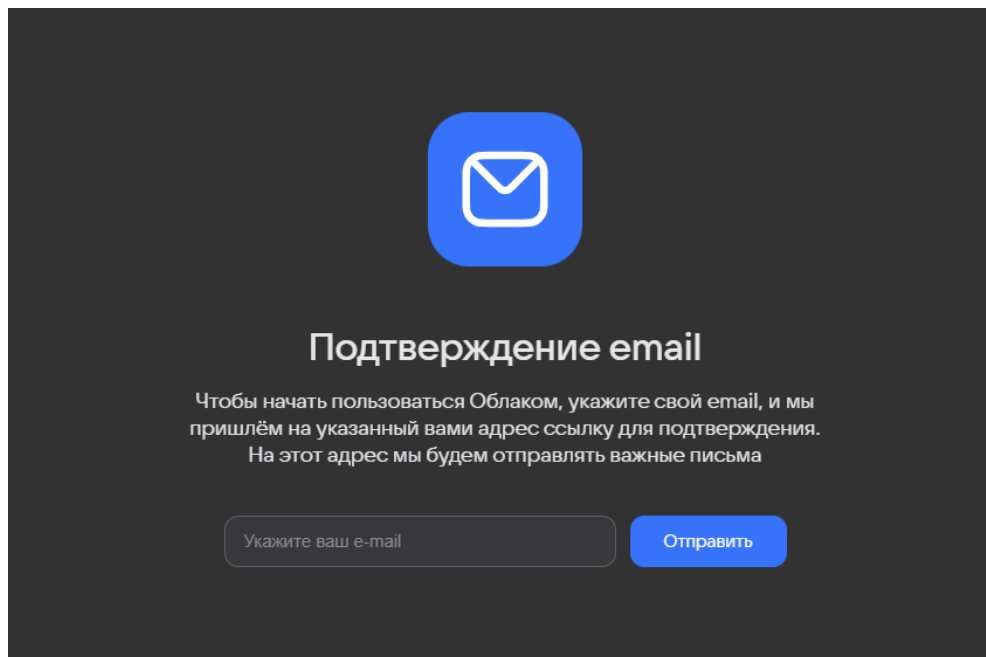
Подтверждение email

Чтобы начать пользоваться Облаком, укажите свой email, и мы пришлём на указанный вами адрес ссылку для подтверждения. На этот адрес мы будем отправлять важные письма

Укажите ваш e-mail

Отправить